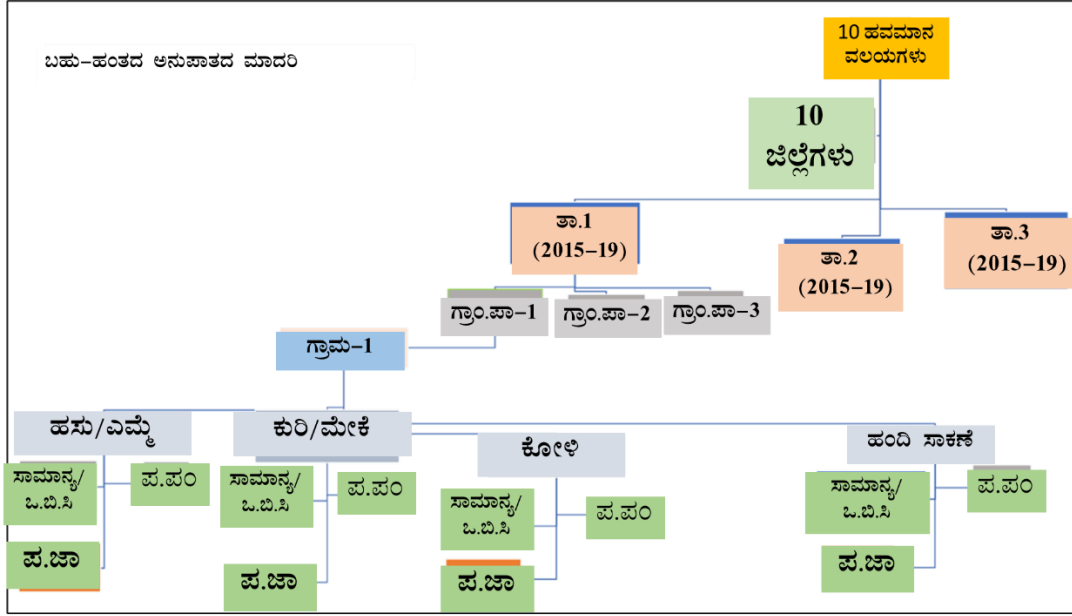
ಬಹು–ಹಂತದ ಅನುಪಾತದ ಮಾದರಿ

10 ಹವಮಾನ ವಲಯಗಳು

10 ಜಿಲ್ಲೆಗಳು

ತಾ.1 (2015–19)

ತಾ.2 (2015–19)

ತಾ.3 (2015–19)

ಗ್ರಾಂ.ಪಾ–1

ಗ್ರಾಂ.ಪಾ–2

ಗ್ರಾಂ.ಪಾ–3

ಗ್ರಾಮ–1

ಹಸು/ಎಮ್ಮೆ

ಸಾಮಾನ್ಯ/ ಒ.ಬಿ.ಸಿ

ಪ.ಪಂ

ಪ.ಜಾ

ಕುರಿ/ಮೇಕೆ

ಸಾಮಾನ್ಯ/ ಒ.ಬಿ.ಸಿ

ಪ.ಪಂ

ಪ.ಜಾ

ಕೋಳಿ

ಸಾಮಾನ್ಯ/ ಒ.ಬಿ.ಸಿ

ಪ.ಪಂ

ಪ.ಜಾ

ಹಂದಿ ಸಾಕಣೆ

ಸಾಮಾನ್ಯ/ ಒ.ಬಿ.ಸಿ

ಪ.ಪಂ

ಪ.ಜಾ